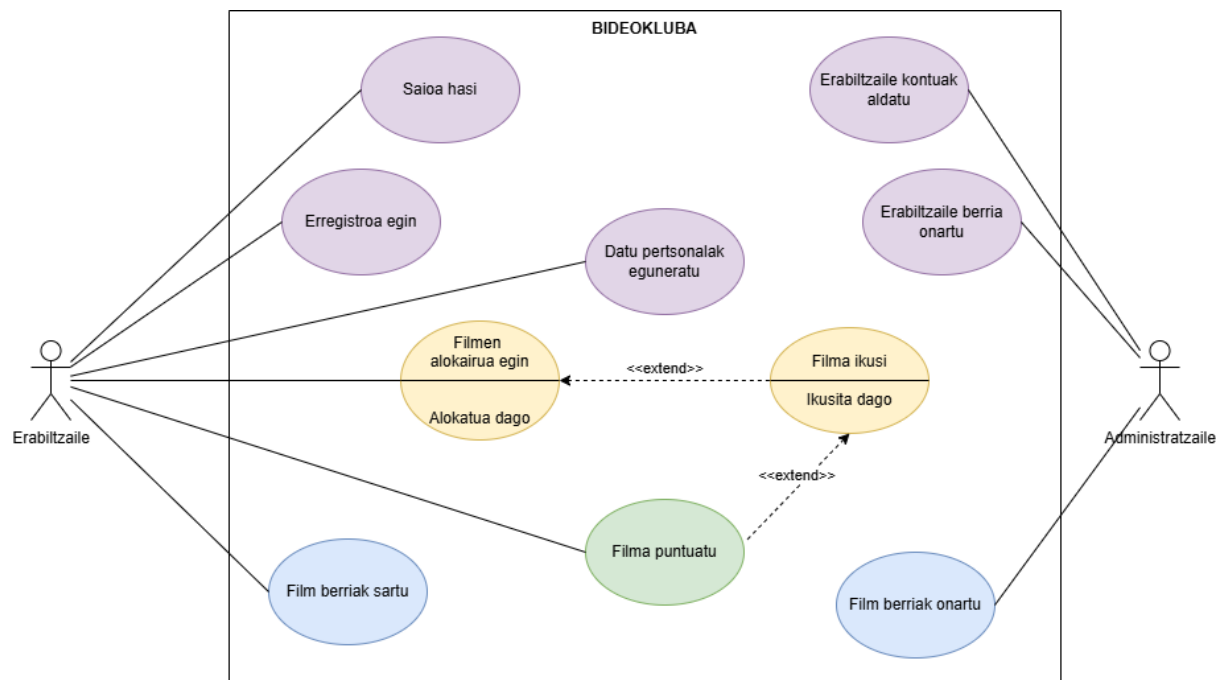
BIDEOKLUBA

Saioa hasi

Erabiltzaile kontuak aldatu

Erregistroa egin

Erabiltzaile berria onartu

Datu pertsonalak eguneratu

Filmen alokairua egin

Alokatua dago

<<extend>>

Filma ikusi

Ikusita dago

Erabiltzaile

Administratzaile

<<extend>>

Filma puntuatu

Film berriak sartu

Film berriak onartu